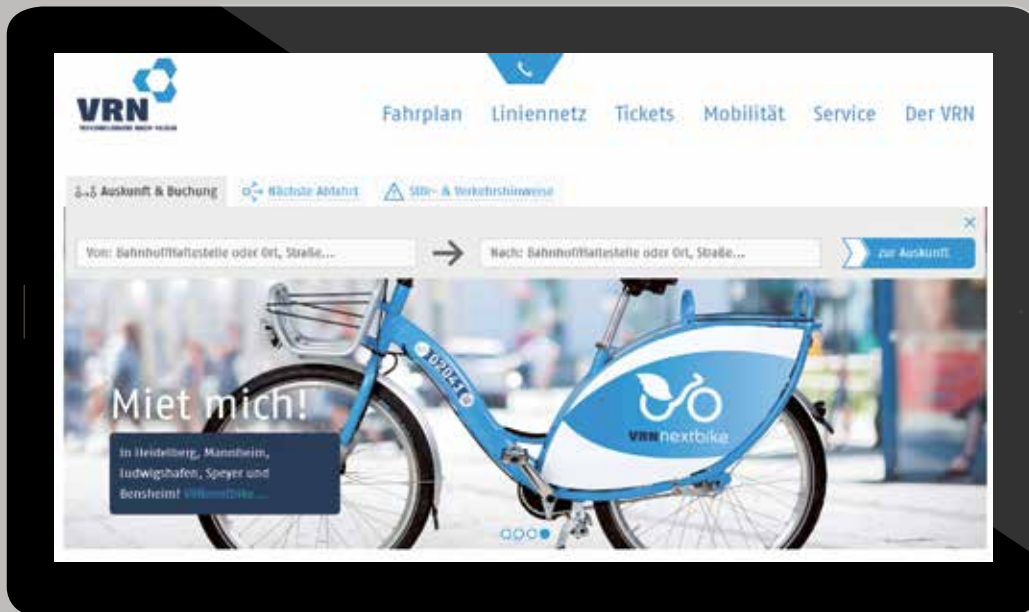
VRN

Fahrplan Liniennetz Tickets Mobilität Service Der VRN

Auskunft & Buchung Nächste Abfahrt Stör- & Verkehrshinweise

Von: Bahnhof/Haltestelle oder Ort, Straße...

Nach: Bahnhof/Haltestelle oder Ort, Straße...

zur Auskunft

Miet mich!

In Heidelberg, Mannheim, Ludwigshafen, Speyer und Bensheim! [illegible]

VRNnextbike